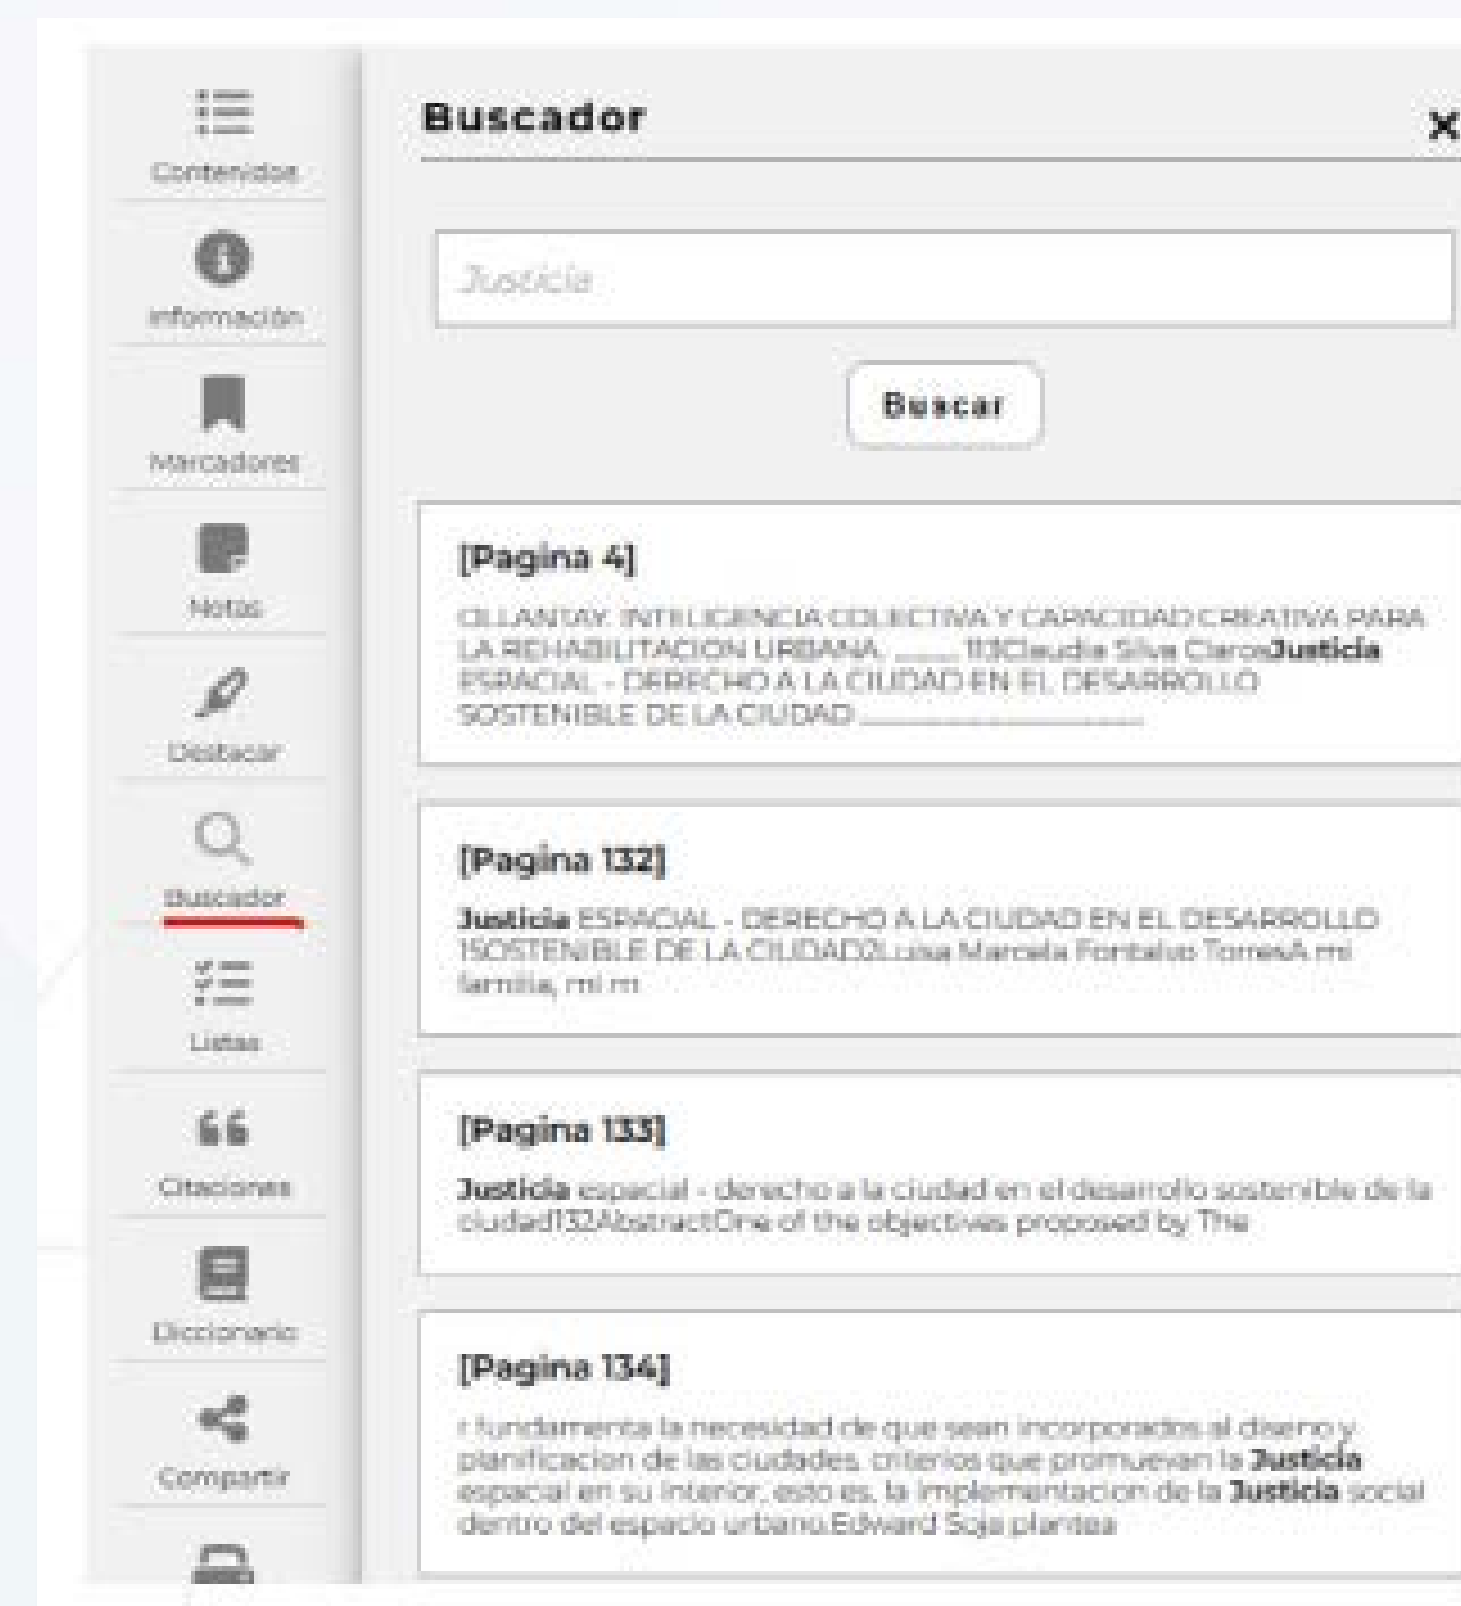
Contenidos

Información

Marcadores

Notas

Destacar

Buscador

Listas

Citaciones

Diccionario

Compartir

Buscador

x

Justicia

Buscar

[Pagina 4]

OLLANTAY. INTELIGENCIA COLECTIVA Y CAPACIDAD CREATIVA PARA LA REHABILITACION URBANA ........ 113Claudia Silva ClarosJusticia ESPACIAL - DERECHO A LA CIUDAD EN EL DESARROLLO SOSTENIBLE DE LA CIUDAD ..........................

[Pagina 132]

Justicia ESPACIAL - DERECHO A LA CIUDAD EN EL DESARROLLO 1SOSTENIBLE DE LA CIUDAD2Luisa Marcela Fontalvo TorresA mi familia, mi m

[Pagina 133]

Justicia espacial - derecho a la ciudad en el desarrollo sostenible de la ciudad132AbstractOne of the objectives proposed by The

[Pagina 134]

r fundamenta la necesidad de que sean incorporados al diseno y planificacion de las ciudades, criterios que promuevan la Justicia espacial en su interior, esto es, la implementacion de la Justicia social dentro del espacio urbano.Edward Soja plantea